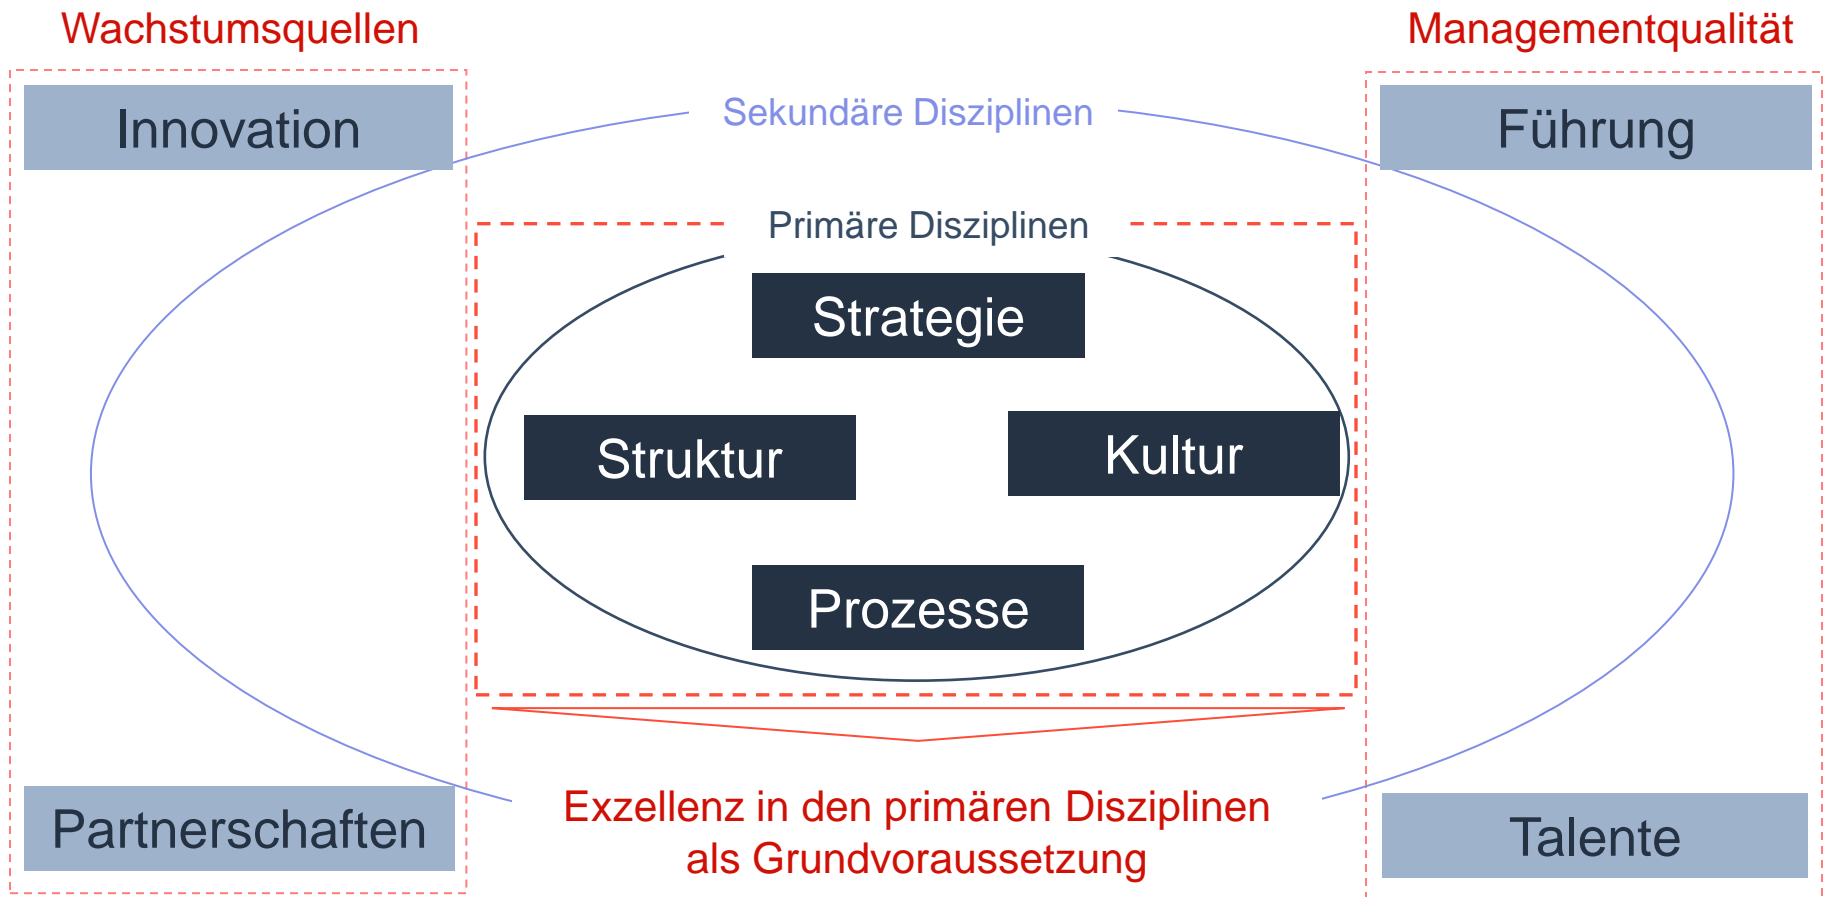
Wachstumsquellen

Managementqualität

Innovation

Sekundäre Disziplinen

Führung

Primäre Disziplinen

Strategie

Struktur

Kultur

Prozesse

Partnerschaften

Exzellenz in den primären Disziplinen als Grundvoraussetzung

Talente